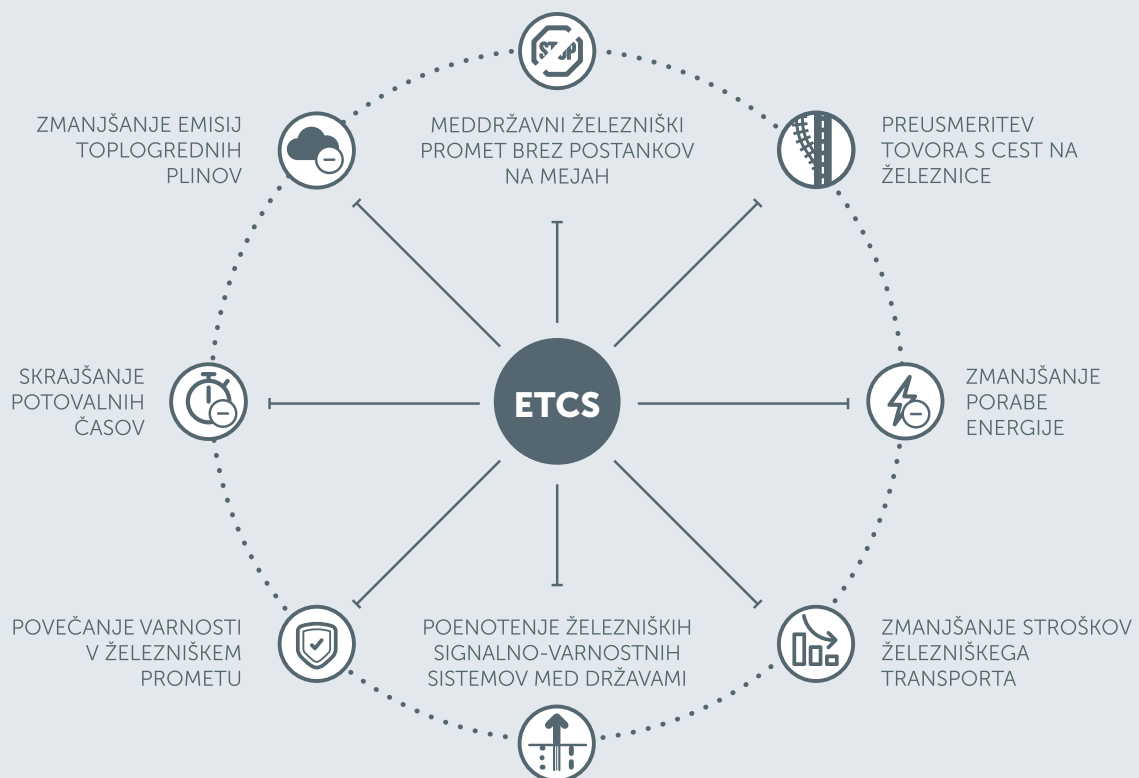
STOP

ZMANJŠANJE EMISIJ TOPLOGREDNIH PLINOV

MEDDRŽAVNI ŽELEZNIŠKI PROMET BREZ POSTANKOV NA MEJAH

PREUSMERITEV TOVORA S CEST NA ŽELEZNICE

SKRAJŠANJE POTOVALNIH ČASOV

ETCS

ZMANJŠANJE PORABE ENERGIJE

POVEČANJE VARNOSTI V ŽELEZNIŠKEM PROMETU

POENOTENJE ŽELEZNIŠKIH SIGNALNO-VARNOSTNIH SISTEMOV MED DRŽAVAMI

ZMANJŠANJE STROŠKOV ŽELEZNIŠKEGA TRANSPORTA